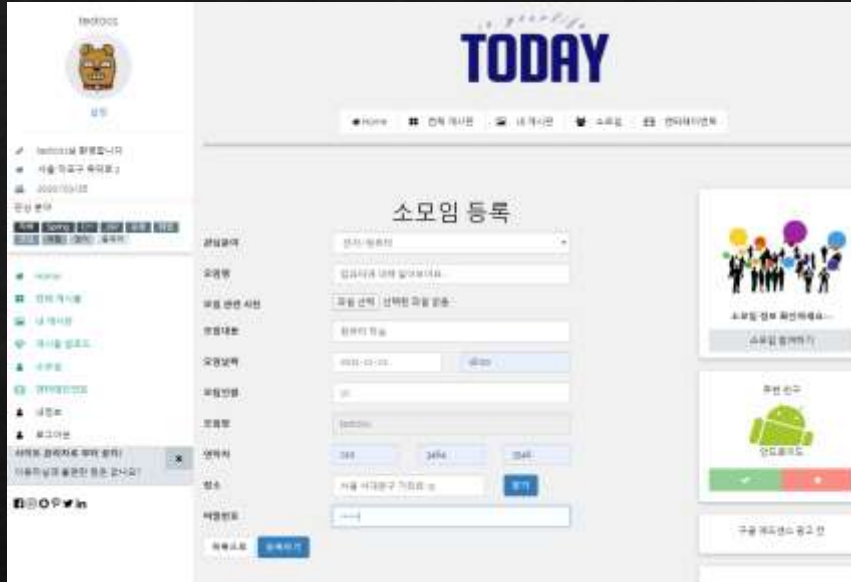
testocs

설정

testocs님 환영합니다
서울 마포구 독막로
2020/03/18
관심 분야

Home
전체 게시물
내 게시판
게시물 업로드
소모임
엔터테인먼트
내정보
로그아웃
사이트 관리자와 채팅 문의
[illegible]

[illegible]

TODAY

Home | 전체 게시판 | 내 게시판 | 소모임 | 엔터테인먼트

소모임 등록

관심분야 | 관심 분야
모임명 | 입력하세요
모임 관련 사진 | 파일 선택 | 선택된 파일 없음
모임내용 | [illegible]
모임날짜 | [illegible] | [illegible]
모임인원 | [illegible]
모임장 | testocs
연락처 | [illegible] | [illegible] | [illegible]
장소 | 서울 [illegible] | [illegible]
비밀번호 | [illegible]

목록으로 | 등록하기

소모임 정보 확인하세요...
소모임 참여하기

주변 친구
안드로이드

구글 애드센스 광고 칸